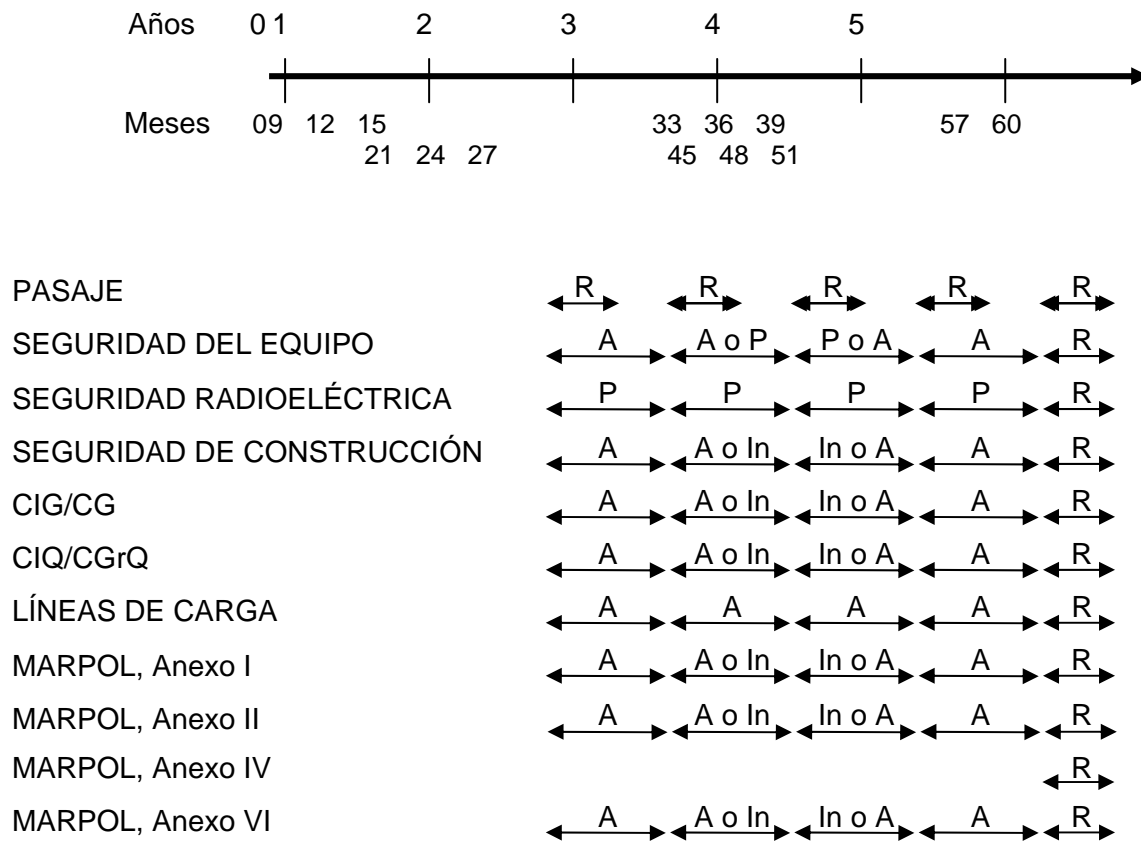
Años 0 1 2 3 4 5

Meses 09 12 15 21 24 27 33 36 39 45 48 51 57 60

PASAJE R R R R R
SEGURIDAD DEL EQUIPO A A o P P o A A R
SEGURIDAD RADIOELÉCTRICA P P P P R
SEGURIDAD DE CONSTRUCCIÓN A A o In In o A A R
CIG/CG A A o In In o A A R
CIQ/CGrQ A A o In In o A A R
LÍNEAS DE CARGA A A A A R
MARPOL, Anexo I A A o In In o A A R
MARPOL, Anexo II A A o In In o A A R
MARPOL, Anexo IV R
MARPOL, Anexo VI A A o In In o A A R